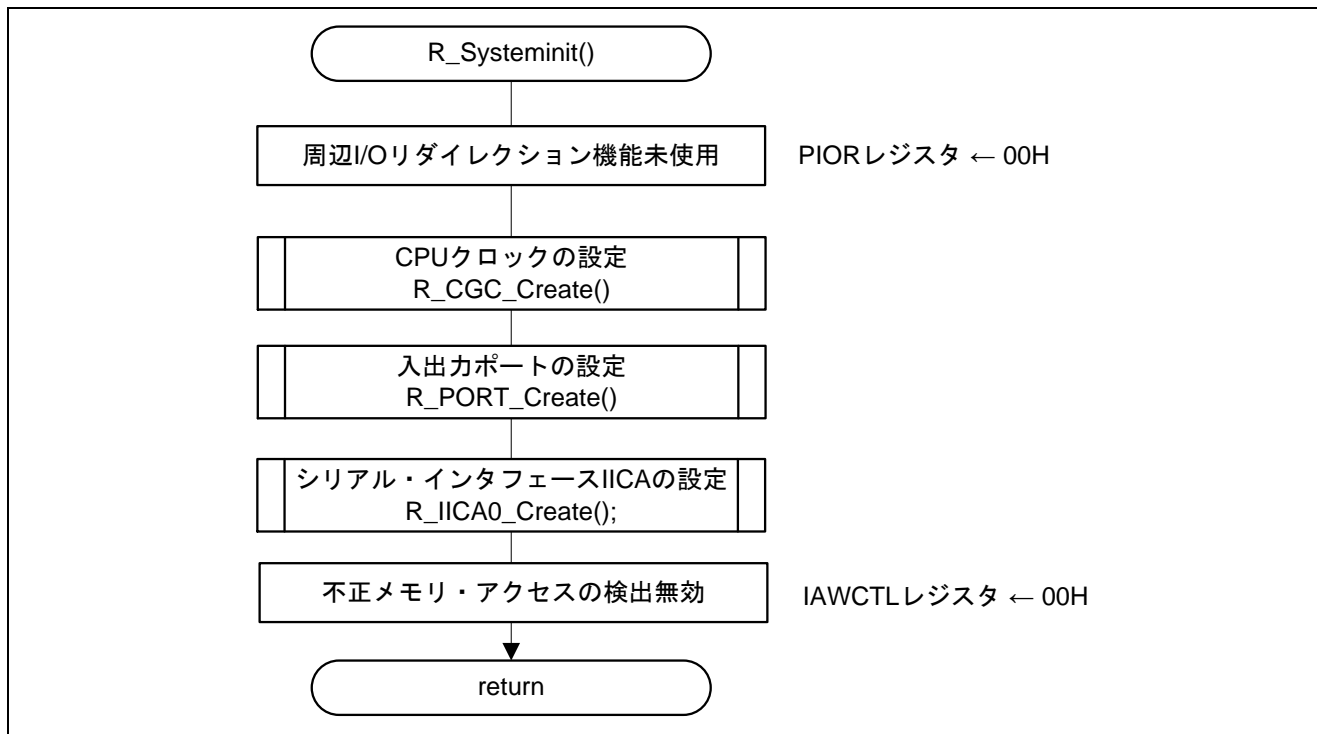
R_Systeminit()

周辺I/Oリダイレクション機能未使用

PIORレジスタ ← 00H

CPUクロックの設定
R_CGC_Create()

入出力ポートの設定
R_PORT_Create()

シリアル・インタフェースIICAの設定
R_IICA0_Create();

不正メモリ・アクセスの検出無効

IAWCTLレジスタ ← 00H

return